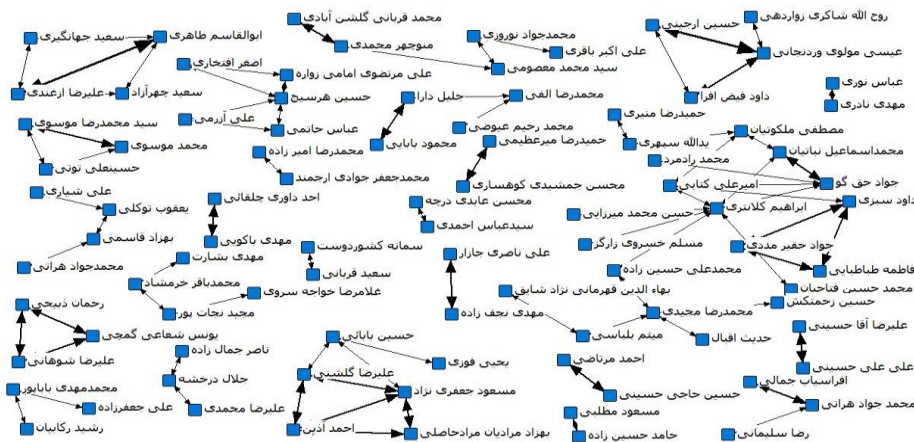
سعید جهانگیری
ابوالقاسم طاهری
سعید جهرآزاد
علیرضا ازغندی
محمد قربانی گلشن آبادی
منوچهر محمدی
محمدجواد نوروزی
علی اکبر باقری
سید محمد معصومی
حسین ارجینی
روح الله شاکری زواردهی
عیسی مولوی وردنجانی
داود فیض افرا
عباس نوری
مهدی نادری
اصغر افتخاری
علی مرتضوی امامی زواره
حسین هرسیج
علی آررمی
عباس حاتمی
محمدرضا امیر زاده
محمدجعفر جوادی ارجمند
جلیل دارا
محمود بابایی
محمدرضا الفی
محمد رحیم عیوضی
حمیدرضا میرعظیمی
حمیدرضا منیری
یدالله سپهری
مصطفی ملکوتیان
محمداسماعیل نباتیان
محمد رادمرد
جواد حق گو
امیرعلی کتابی
داود سبزی
سید محمدرضا موسوی
محمد موسوی
حسینعلی تونی
علی شیاری
یعقوب توکلی
بهزاد قاسمی
محمدجواد هرانی
احد داوری جلفائی
مهدی باکویی
مهدی بشارت
محمدباقر خرمشاد
مجید نجات پور
سمانه کشوردوست
سعید قربانی
غلامرضا خواجه سروی
محسن جمشیدی کوهساری
محسن عابدی درچه
سیدعباس احمدی
علی ناصری جازار
مهدی نجف زاده
بهاء الدین قهرمانی نژاد شایق
حسین محمد میرزایی
مسلم خسروی زارگر
ابراهیم کلانتری
جواد حقیر مددی
محسن حسین زاده
محمدعلی حسین زاده
فاطمه طباطبایی
محمد حسین فتاحیان
حسین زحمتکش
رحمان ذبیحی
یونس شعاعی گمچی
علیرضا شوهانی
ناصر جمال زاده
جلال درخشه
محمدمهدی بابایور
علی جعفرزاده
رشید رکابیان
علیرضا محمدی
حسین بابائی
علیرضا گلشنی
یحیی فوزی
مسعود جعفری نژاد
احمد آذین
بهزاد مرادیان مرادحاصلی
میثم بلباسی
محمدرضا مجیدی
حدیث اقبال
احمد مرتاضی
حسین حاجی حسینی
مسعود مطلبی
حامد حسین زاده
علیرضا آقا حسینی
علی علی حسینی
افراسیاب جمالی
محمد جواد هرانی
رضا سلیمانی